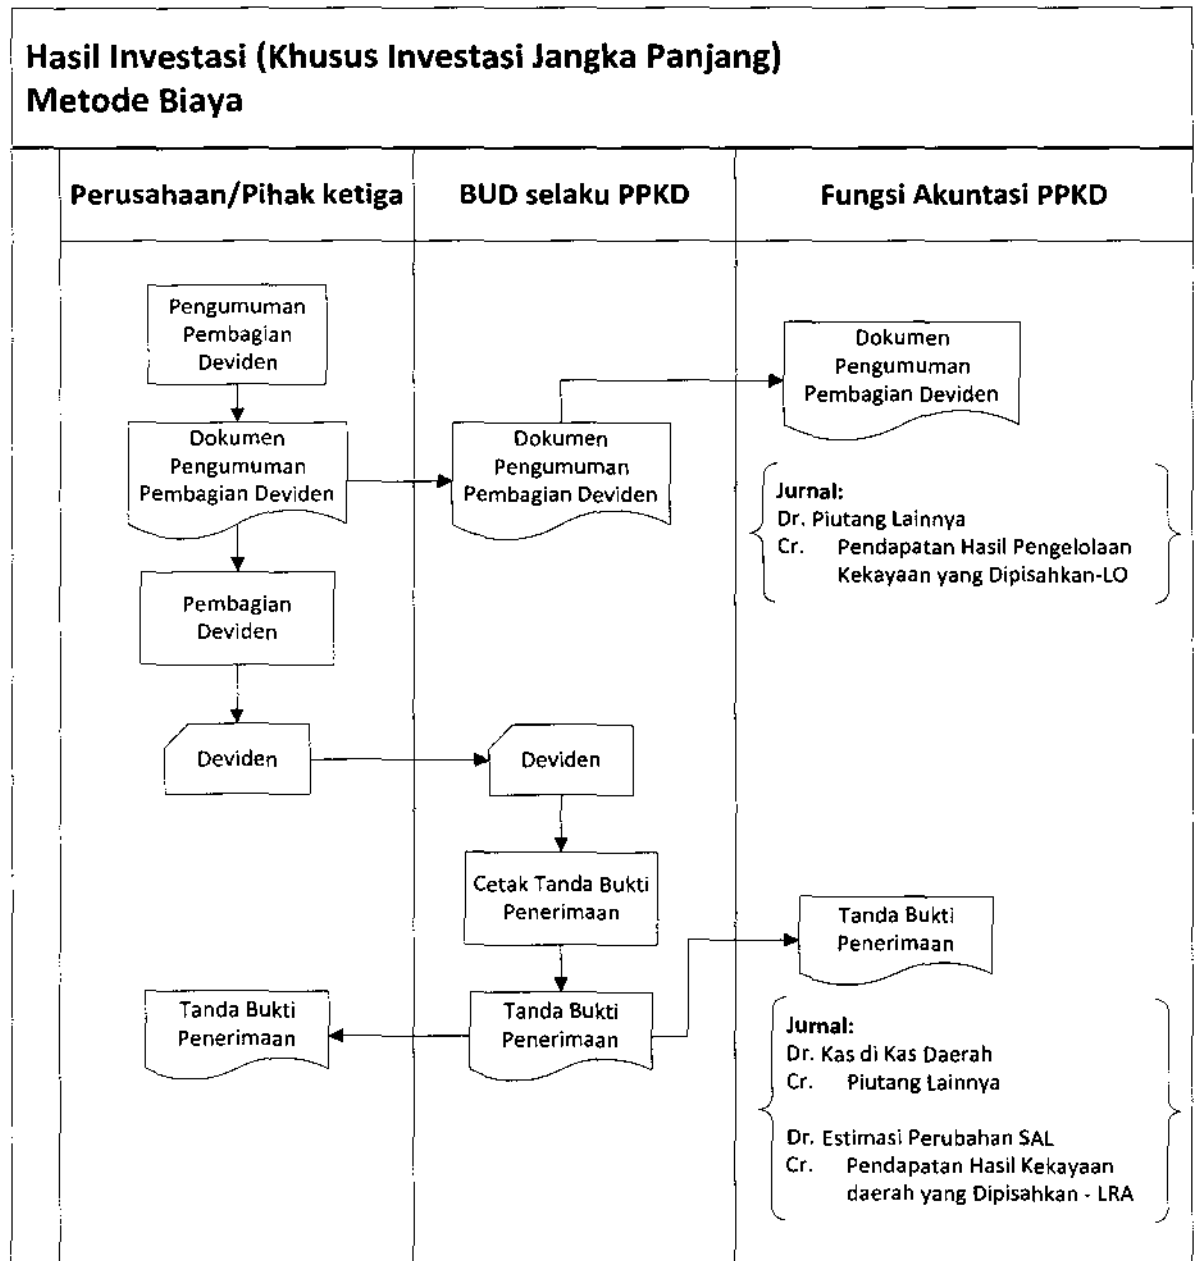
Hasil Investasi (Khusus Investasi Jangka Panjang)
Metode Biaya

Perusahaan/Pihak ketiga

BUD selaku PPKD

Fungsi Akuntasi PPKD

Pengumuman Pembagian Deviden

Dokumen Pengumuman Pembagian Deviden

Dokumen Pengumuman Pembagian Deviden

Dokumen Pengumuman Pembagian Deviden

Jurnal:
Dr. Piutang Lainnya
Cr. Pendapatan Hasil Pengelolaan Kekayaan yang Dipisahkan-LO

Pembagian Deviden

Deviden

Deviden

Cetak Tanda Bukti Penerimaan

Tanda Bukti Penerimaan

Tanda Bukti Penerimaan

Tanda Bukti Penerimaan

Jurnal:
Dr. Kas di Kas Daerah
Cr. Piutang Lainnya

Dr. Estimasi Perubahan SAL
Cr. Pendapatan Hasil Kekayaan daerah yang Dipisahkan - LRA